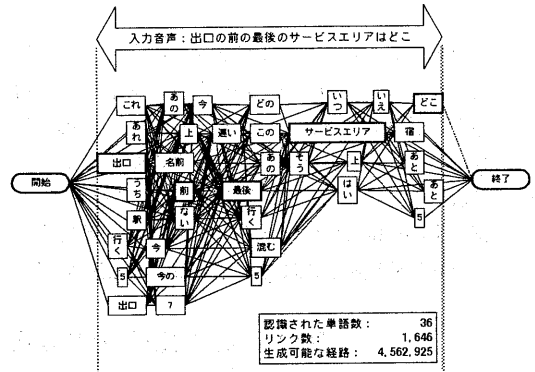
入力音声：出口の前の最後のサービスエリアはどこ

開始

これ
あれ
出口
うち
駅
行く
5
出口
あの
上
名前
前
ない
今
今の
7
今
遅い
最後
どの
この
あの
行く
混む
5
そう
いつ
サービスエリア
上
はい
いえ
宿
あと
5
どこ
あと

終了

認識された単語数：36
リンク数：1,646
生成可能な経路：4,562,925